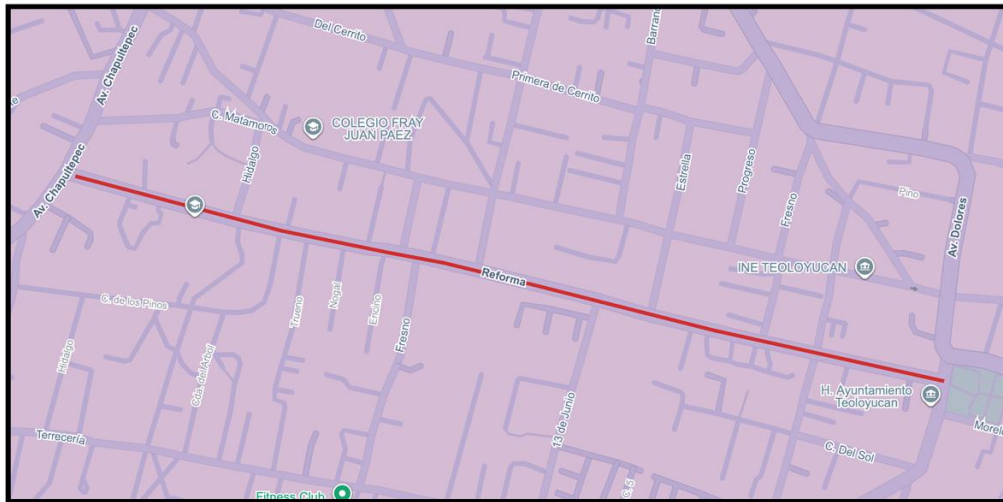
Del Cerrito
Barran
Av. Chapultepec
Primera de Cerrito
C. Matamoros
COLEGIO FRAY JUAN PAEZ
Hidalgo
Estrella
Progreso
Fresno
Pino
Av. Chapultepec
Av. Dolores
INE TEOLOYUCAN
Reforma
C. de los Pinos
Trueno
Nogal
Encino
Fresno
Hidalgo
Cda. del Árbol
13 de Junio
H. Ayuntamiento Teoloyucan
Terrecería
C. Del Sol
Morelo
C. 5
Fitness Club